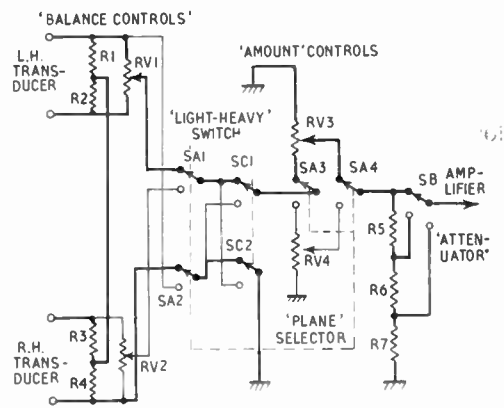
'BALANCE CONTROLS'

L.H. TRANSDUCER

R1

RV1

R2

'AMOUNT' CONTROLS

'LIGHT-HEAVY' SWITCH

RV3

SA1

SC1

SA3

SA4

SB

AMPLIFIER

R5

'ATTENUATOR'

SC2

RV4

SA2

R6

'PLANE' SELECTOR

R.H. TRANSDUCER

R3

RV2

R4

R7